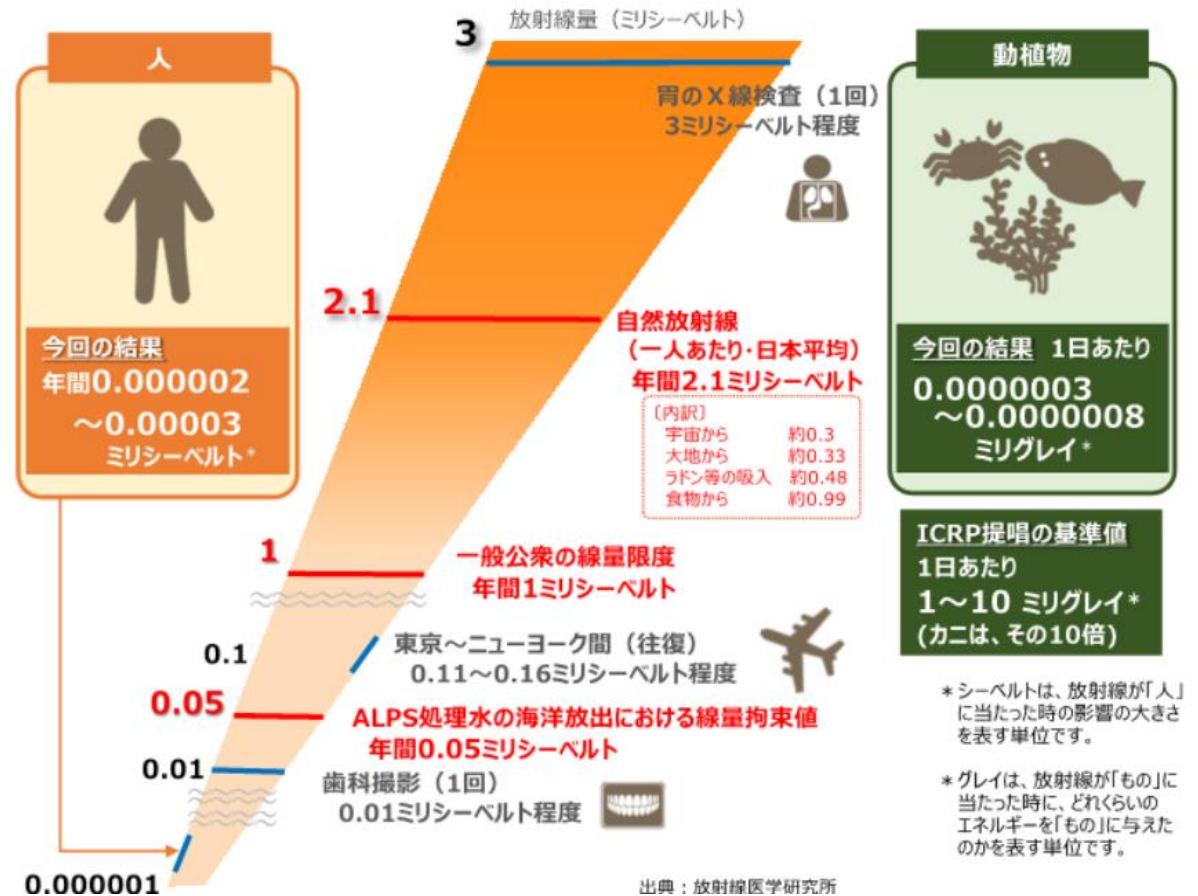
人

今回の結果
年間0.000002
～0.00003
ミリシーベルト*

3
放射線量（ミリシーベルト）

胃のX線検査（1回）
3ミリシーベルト程度

2.1
自然放射線
（一人あたり・日本平均）
年間2.1ミリシーベルト

〔内訳〕
宇宙から　約0.3
大地から　約0.33
ラドン等の吸入　約0.48
食物から　約0.99

1
一般公衆の線量限度
年間1ミリシーベルト

0.1
東京～ニューヨーク間（往復）
0.11～0.16ミリシーベルト程度

0.05
ALPS処理水の海洋放出における線量拘束値
年間0.05ミリシーベルト

0.01
歯科撮影（1回）
0.01ミリシーベルト程度

0.000001

動植物

今回の結果　1日あたり
0.0000003
～0.0000008
ミリグレイ*

ICRP提唱の基準値
1日あたり
1～10 ミリグレイ*
(カニは、その10倍)

＊シーベルトは、放射線が「人」に当たった時の影響の大きさを表す単位です。

＊グレイは、放射線が「もの」に当たった時に、どれくらいのエネルギーを「もの」に与えたのかを表す単位です。

出典：放射線医学研究所